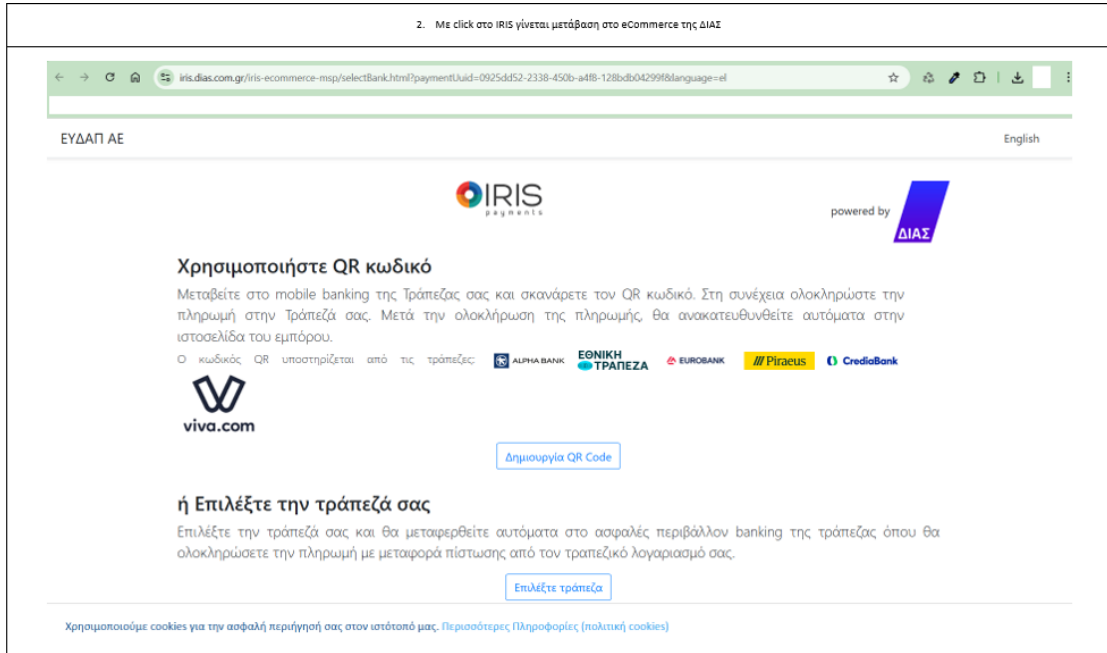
2. Με click στο IRIS γίνεται μετάβαση στο eCommerce της ΔΙΑΣ

iris.dias.com.gr/iris-ecommerce-msp/selectBank.html?paymentUuid=0925dd52-2338-450b-a4f8-128bdb04299f&language=el

ΕΥΔΑΠ ΑΕ

English

IRIS payments

powered by ΔΙΑΣ

Χρησιμοποιήστε QR κωδικό

Μεταβείτε στο mobile banking της Τράπεζας σας και σκανάρετε τον QR κωδικό. Στη συνέχεια ολοκληρώστε την πληρωμή στην Τράπεζά σας. Μετά την ολοκλήρωση της πληρωμής, θα ανακατευθυνθείτε αυτόματα στην ιστοσελίδα του εμπόρου.

Ο κωδικός QR υποστηρίζεται από τις τράπεζες: ALPHA BANK ΕΘΝΙΚΗ ΤΡΑΠΕΖΑ EUROBANK Piraeus CrediaBank viva.com

Δημιουργία QR Code

ή Επιλέξτε την τράπεζά σας

Επιλέξτε την τράπεζά σας και θα μεταφερθείτε αυτόματα στο ασφαλές περιβάλλον banking της τράπεζας όπου θα ολοκληρώσετε την πληρωμή με μεταφορά πίστωσης από τον τραπεζικό λογαριασμό σας.

Επιλέξτε τράπεζα

Χρησιμοποιούμε cookies για την ασφαλή περιήγησή σας στον ιστότοπό μας. Περισσότερες Πληροφορίες (πολιτική cookies)